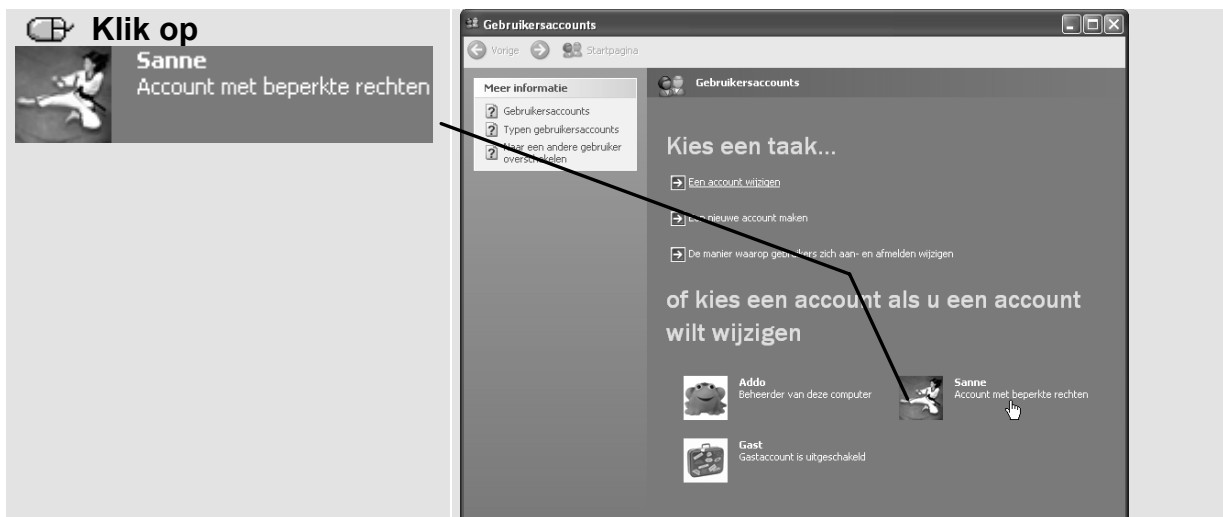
Klik op

Sanne
Account met beperkte rechten

Gebruikersaccounts

Vorige Startpagina

Meer informatie
Gebruikersaccounts
Typen gebruikersaccounts
Naar een andere gebruiker overschakelen

Gebruikersaccounts

Kies een taak...

Een account wijzigen

Een nieuwe account maken

De manier waarop gebruikers zich aan- en afmelden wijzigen

of kies een account als u een account wilt wijzigen

Addo
Beheerder van deze computer

Sanne
Account met beperkte rechten

Gast
Gastaccount is uitgeschakeld